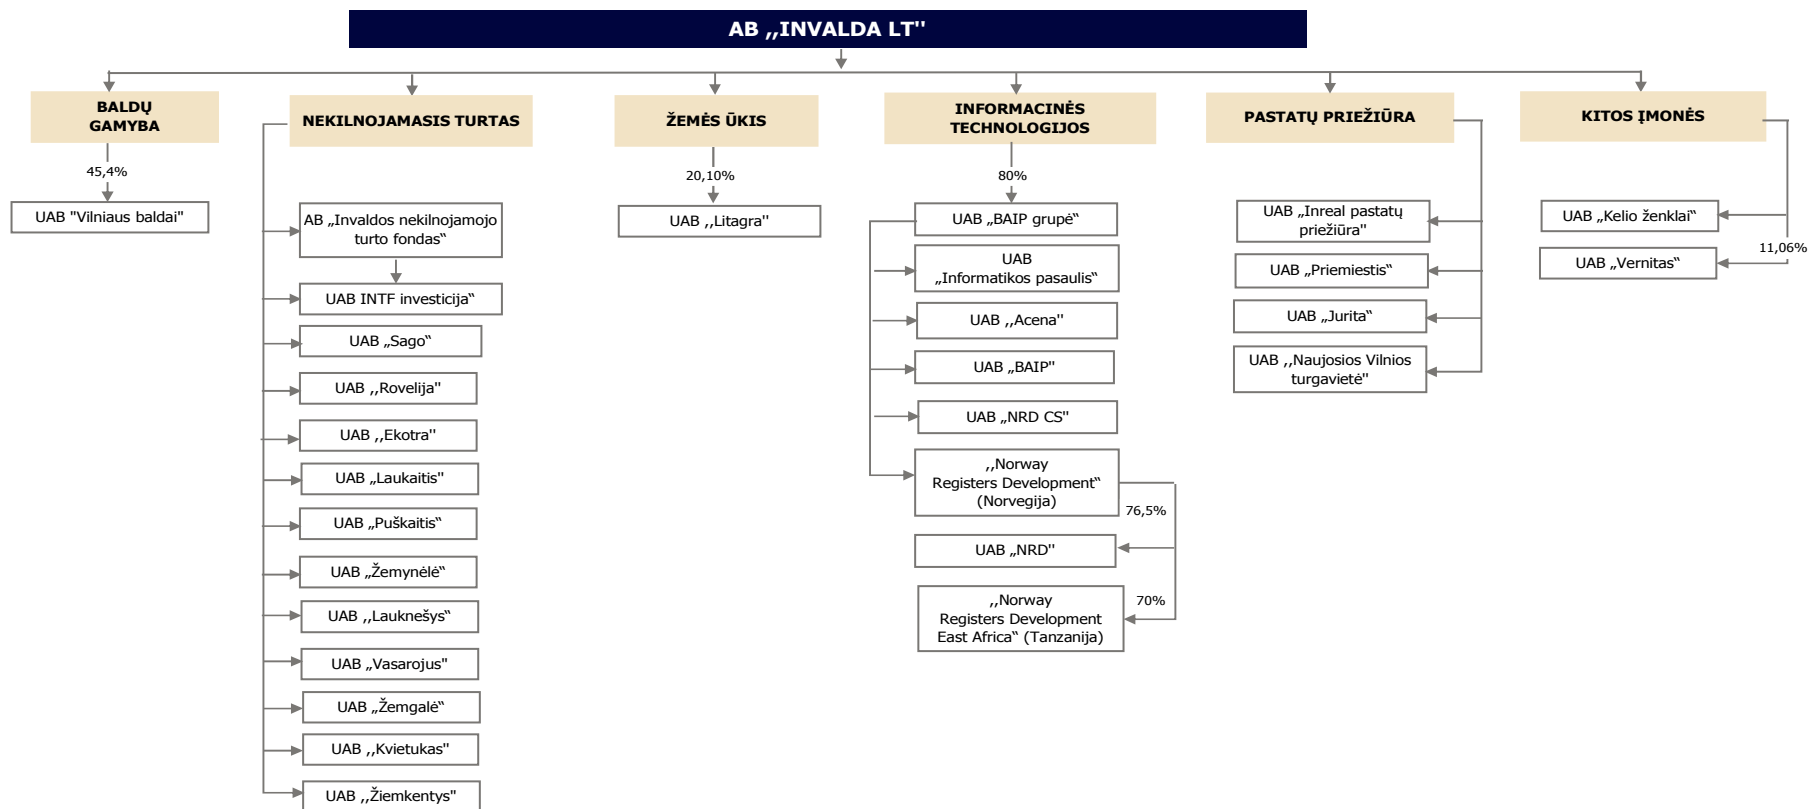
AB ,,INVALDA LT''

BALDŲ GAMYBA

45,4%

UAB "Vilniaus baldai"

NEKILNOJAMASIS TURTAS

AB „Invaldos nekilnojamojo turto fondas"

UAB INTF investicija"

UAB „Sago"

UAB ,,Rovelija''

UAB ,,Ekotra''

UAB ,,Laukaitis''

UAB „Puškaitis"

UAB „Žemynėlė"

UAB ,,Lauknešys"

UAB „Vasarojus"

UAB „Žemgalė"

UAB ,,Kvietukas''

UAB ,,Žiemkentys"

ŽEMĖS ŪKIS

20,10%

UAB ,,Litagra''

INFORMACINĖS TECHNOLOGIJOS

80%

UAB „BAIP grupė"

UAB „Informatikos pasaulis"

UAB ,,Acena''

UAB „BAIP"

UAB „NRD CS"

,,Norway Registers Development" (Norvegija)

76,5%

UAB „NRD"

70%

,,Norway Registers Development East Africa" (Tanzanija)

PASTATŲ PRIEŽIŪRA

UAB „Inreal pastatų priežiūra"

UAB „Priemiestis"

UAB „Jurita"

UAB ,,Naujosios Vilnios turgavietė"

KITOS ĮMONĖS

UAB „Kelio ženklai"

11,06%

UAB „Vernitas"